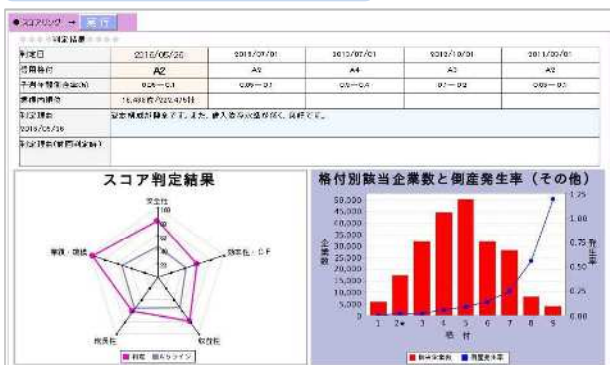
●スコアリング → 実行

判定結果

| 判定日 | 2016/05/26 | 2016/07/01 | 2016/07/01 | 2016/10/01 | 2011/00/01 |
|---|---|---|---|---|---|
| 信用格付 | A2 | A2 | A4 | A3 | A2 |
| 予測倒産確率(年率%) | 0.06～0.1 | 0.05～0.1 | 0.5～0.4 | 0.7～0.2 | 0.05～0.1 |
| 業種内順位 | 15,488位/222,475社 | | | | |
| 判定理由 2016/05/26 | 安定構成が健全です。また、収入基盤が強く、良好です。 | | | | |
| 判定理由(前回判定時) | | | | | |

スコア判定結果

安全性
100
80
60
40
20
0

収益性・CF
収益性
成長性
規模・規模

判定 業種ライン

格付別該当企業数と倒産発生率（その他）

50,000
45,000
40,000
35,000
30,000
25,000
20,000
15,000
10,000
5,000
0

企業数

1.25
1.00
0.75
0.50
0.25
0.00

発生率

1 2● 3 4 5 6 7 8 9
格付

該当企業数 倒産発生率